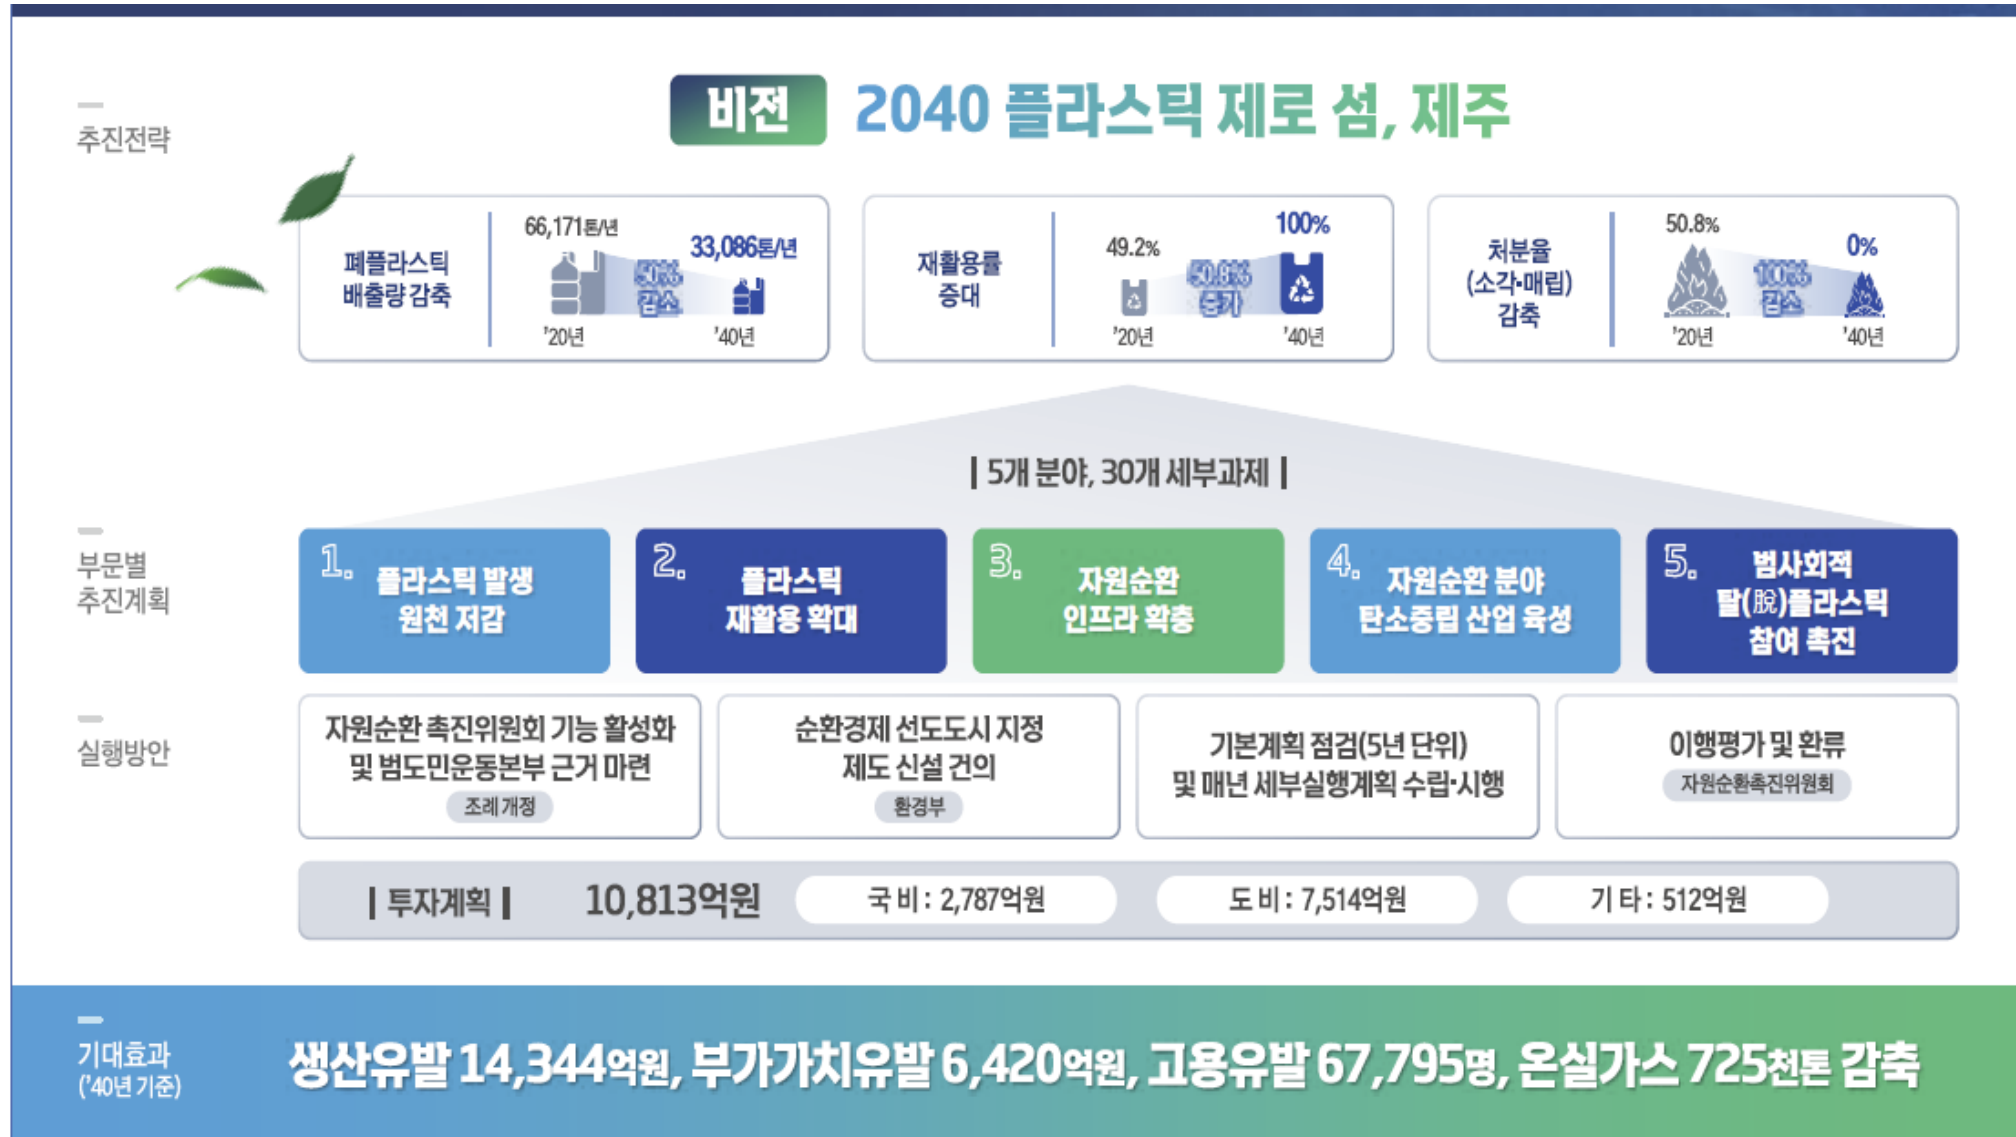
추진전략

비전 2040 플라스틱 제로 섬, 제주

폐플라스틱 배출량 감축
66,171톤/년
33,086톤/년
50% 감소
'20년 '40년

재활용률 증대
49.2%
100%
50.8% 증가
'20년 '40년

처분율 (소각·매립) 감축
50.8%
0%
100% 감소
'20년 '40년

| 5개 분야, 30개 세부과제 |

부문별 추진계획

1. 플라스틱 발생 원천 저감

2. 플라스틱 재활용 확대

3. 자원순환 인프라 확충

4. 자원순환 분야 탄소중립 산업 육성

5. 범사회적 탈(脫)플라스틱 참여 촉진

실행방안

자원순환 촉진위원회 기능 활성화 및 범도민운동본부 근거 마련
조례 개정

순환경제 선도도시 지정 제도 신설 건의
환경부

기본계획 점검(5년 단위) 및 매년 세부실행계획 수립·시행

이행평가 및 환류
자원순환촉진위원회

| 투자계획 | 10,813억원
국 비 : 2,787억원
도 비 : 7,514억원
기 타 : 512억원

기대효과 ('40년 기준)
생산유발 14,344억원, 부가가치유발 6,420억원, 고용유발 67,795명, 온실가스 725천톤 감축